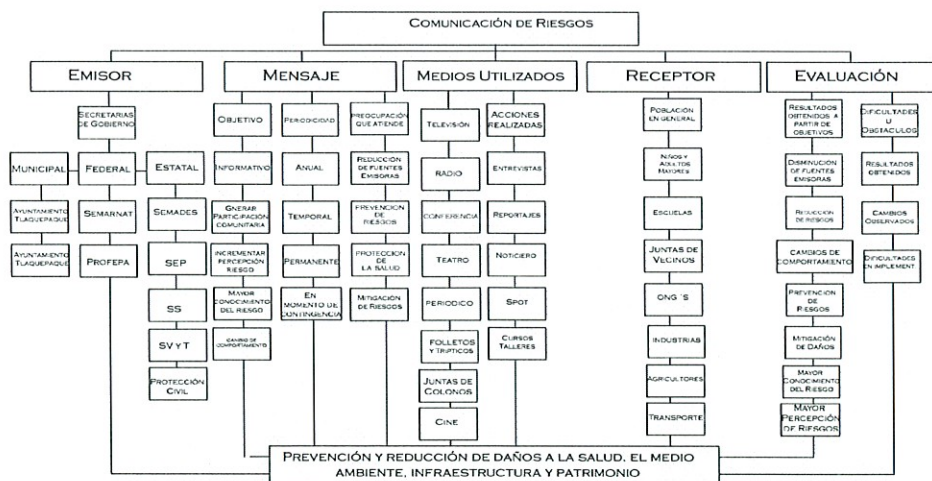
Comunicación de Riesgos

Emisor

Secretarias de Gobierno

Municipal

Ayuntamiento Tlaquepaque

Ayuntamiento Tlaquepaque

Federal

Semarnat

Profepa

Estatal

Semades

SEP

SS

SVyT

Protección Civil

Mensaje

Objetivo

Informativo

Gnerar participación comunitaria

Incrementar percepción riesgo

Mayor conocimiento del riesgo

Cambio de comportamiento

Periodicidad

Anual

Temporal

Permanente

En momento de contingencia

Preocupación que atiende

Reducción de fuentes emisoras

Prevención de riesgos

Protección de la salud

Mitigación de Riesgos

Medios Utilizados

Televisión

Radio

Conferencia

Teatro

Periodico

Folletos y Tripticos

Juntas de Colonos

Cine

Acciones realizadas

Entrevistas

Reportajes

Noticiero

Spot

Cursos Talleres

Receptor

Población en general

Niños y Adultos Mayores

Escuelas

Juntas de Vecinos

ONG´S

Industrias

Agricultores

Transporte

Evaluación

Resultados obtenidos a partir de objetivos

Disminución de fuentes emisoras

Reducción de riesgos

Cambios de comportamiento

Prevención de Riesgos

Mitigación de Daños

Mayor Conocimiento del Riesgo

Mayor Percepción de Riesgos

Dificultades u Obstaculos

Resultados obtenidos

Cambios observados

Dificultades en implement.

Prevención y reducción de daños a la salud. El medio ambiente, infraestructura y patrimonio